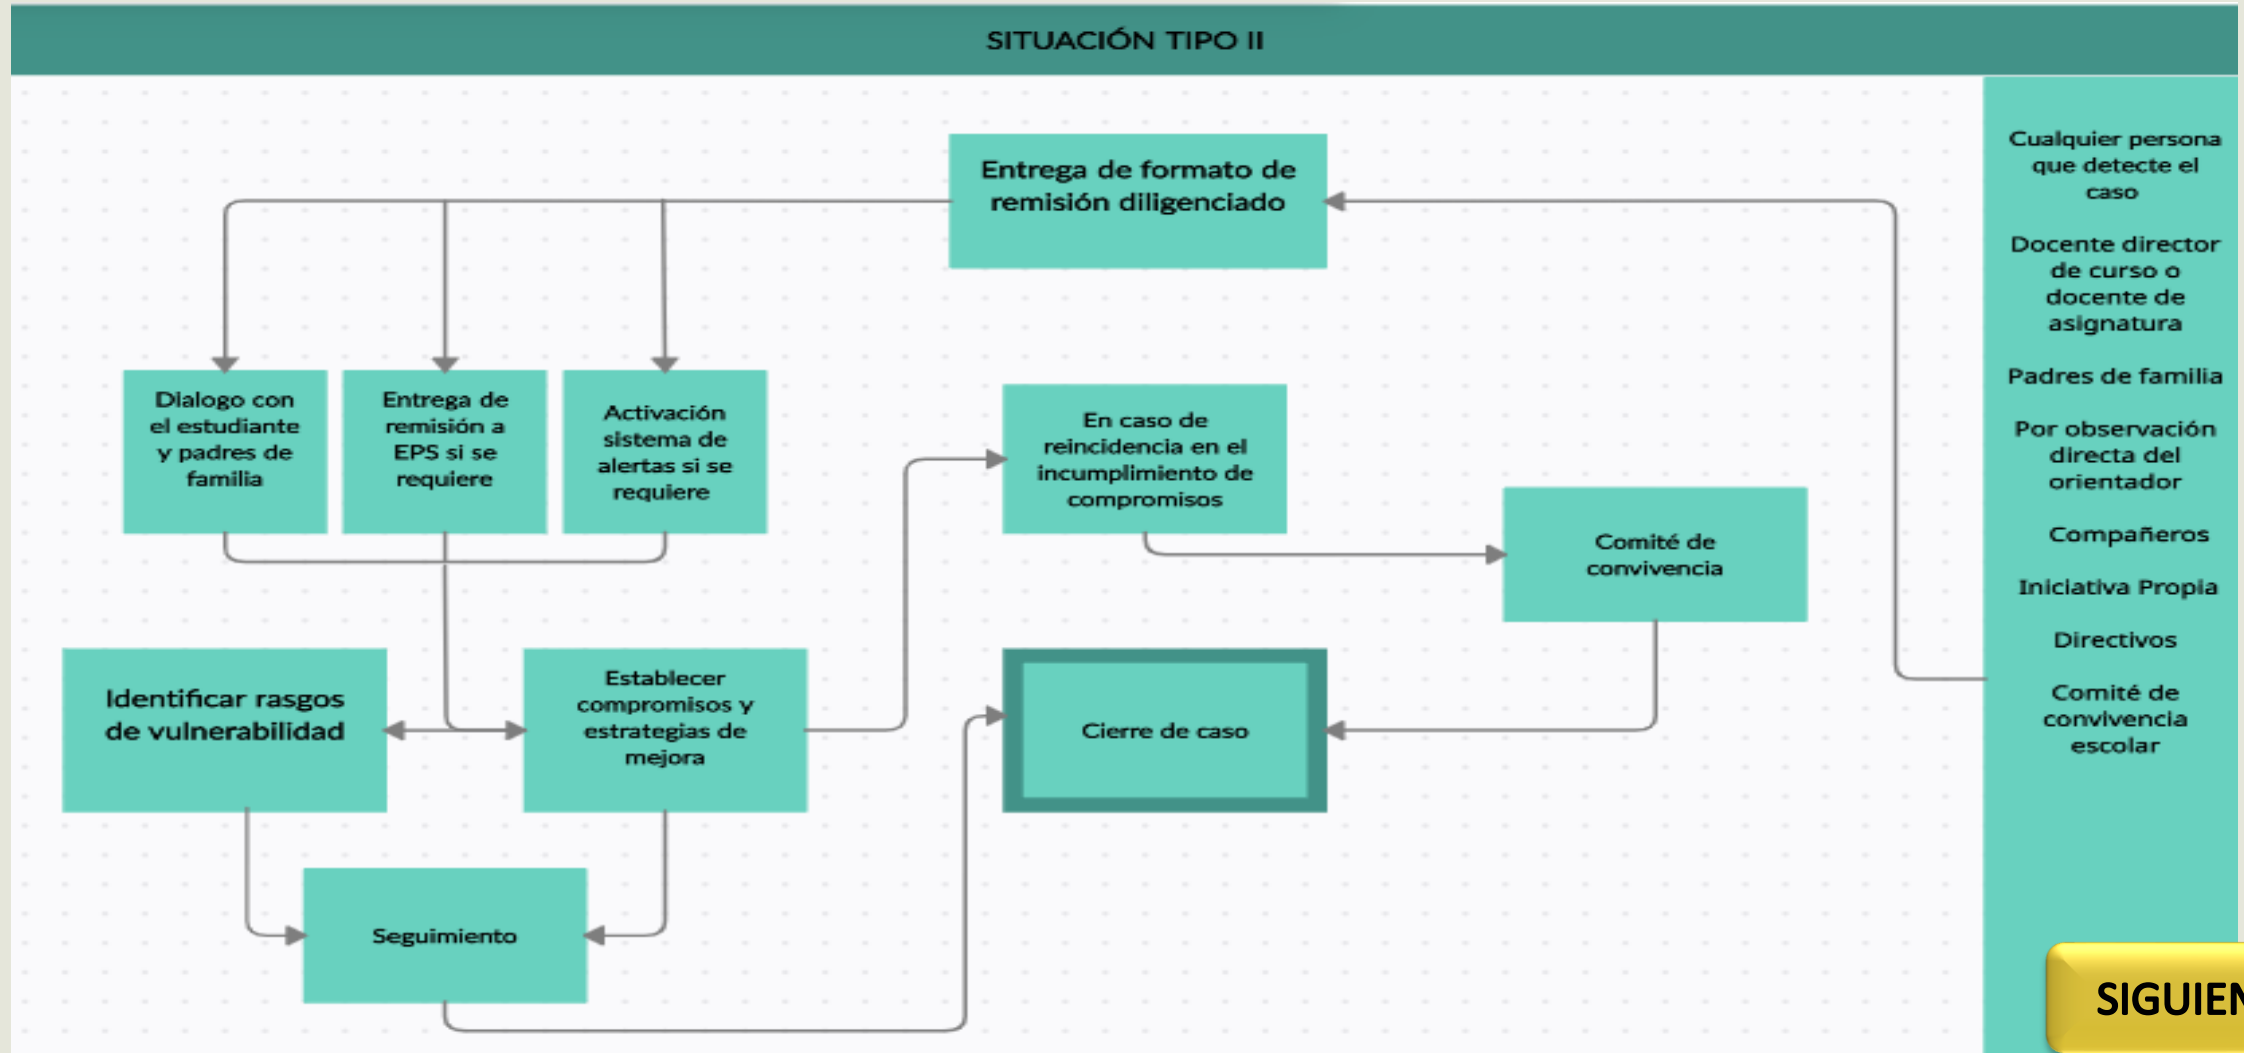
SITUACIÓN TIPO II

Entrega de formato de remisión diligenciado

Dialogo con el estudiante y padres de familia

Entrega de remisión a EPS si se requiere

Activación sistema de alertas si se requiere

En caso de reincidencia en el incumplimiento de compromisos

Comité de convivencia

Identificar rasgos de vulnerabilidad

Establecer compromisos y estrategias de mejora

Cierre de caso

Seguimiento

Cualquier persona que detecte el caso

Docente director de curso o docente de asignatura

Padres de familia

Por observación directa del orientador

Compañeros

Iniciativa Propia

Directivos

Comité de convivencia escolar

SIGUIEN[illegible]